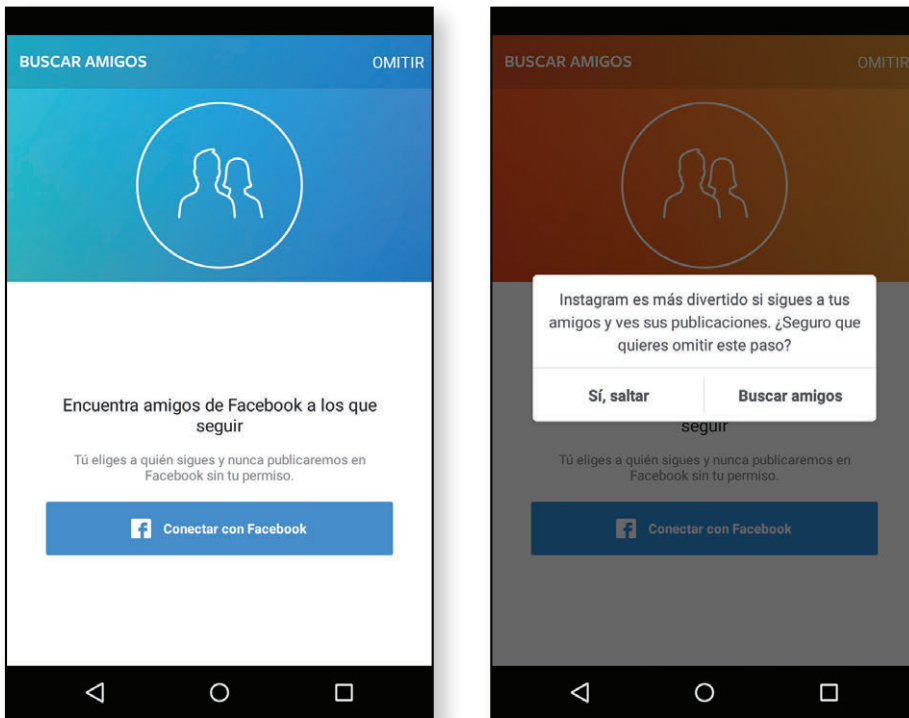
BUSCAR AMIGOS OMITIR

Encuentra amigos de Facebook a los que seguir

Tú eliges a quién sigues y nunca publicaremos en Facebook sin tu permiso.

Conectar con Facebook

BUSCAR AMIGOS OMITIR

Instagram es más divertido si sigues a tus amigos y ves sus publicaciones. ¿Seguro que quieres omitir este paso?

Sí, saltar Buscar amigos

seguir

Tú eliges a quién sigues y nunca publicaremos en Facebook sin tu permiso.

Conectar con Facebook